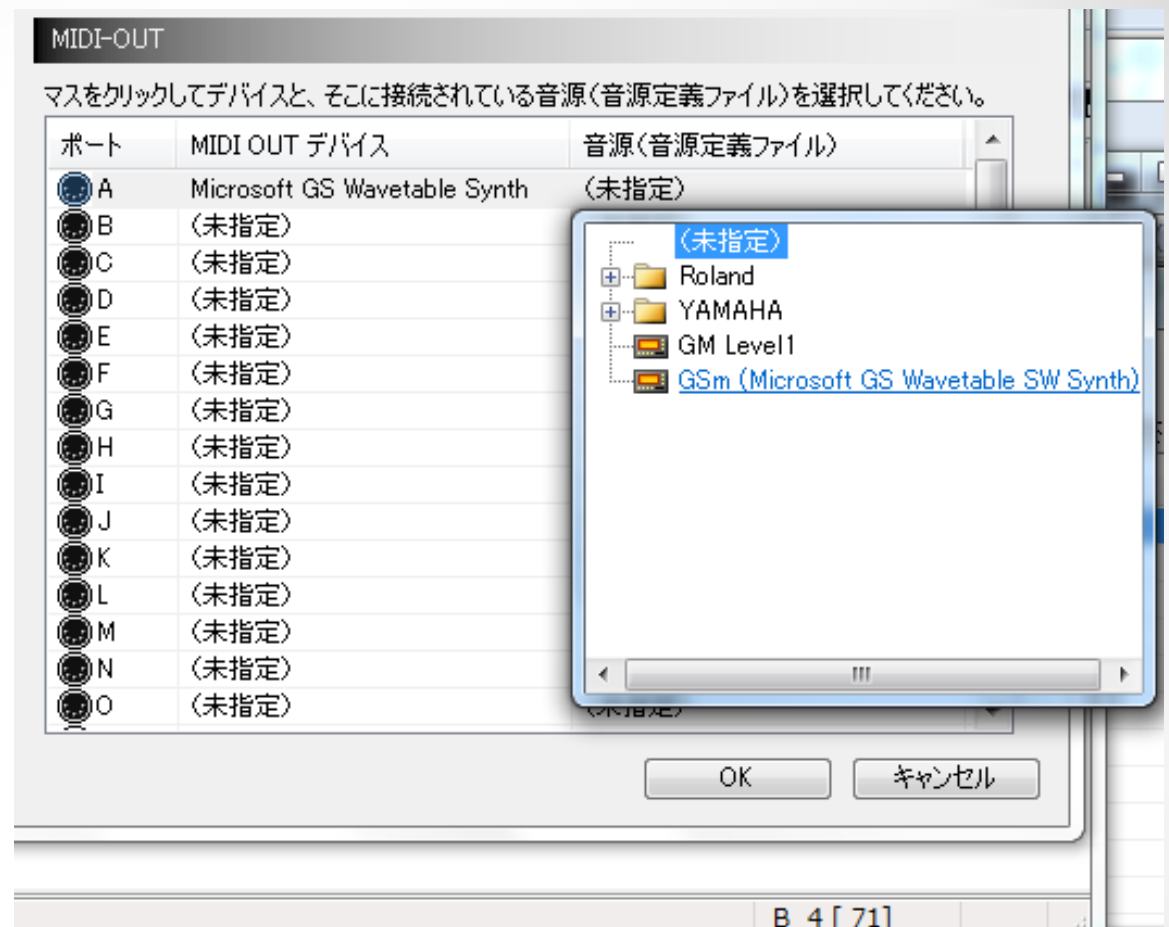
MIDI-OUT

マスをクリックしてデバイスと、そこに接続されている音源（音源定義ファイル）を選択してください。

| ポート | MIDI OUT デバイス | 音源（音源定義ファイル） |
|---|---|---|
| A | Microsoft GS Wavetable Synth | （未指定） |
| B | （未指定） | |
| C | （未指定） | |
| D | （未指定） | |
| E | （未指定） | |
| F | （未指定） | |
| G | （未指定） | |
| H | （未指定） | |
| I | （未指定） | |
| J | （未指定） | |
| K | （未指定） | |
| L | （未指定） | |
| M | （未指定） | |
| N | （未指定） | |
| O | （未指定） | （未指定） |

（未指定）
Roland
YAMAHA
GM Level1
GSm (Microsoft GS Wavetable SW Synth)

OK
キャンセル

B 4 [ 71]